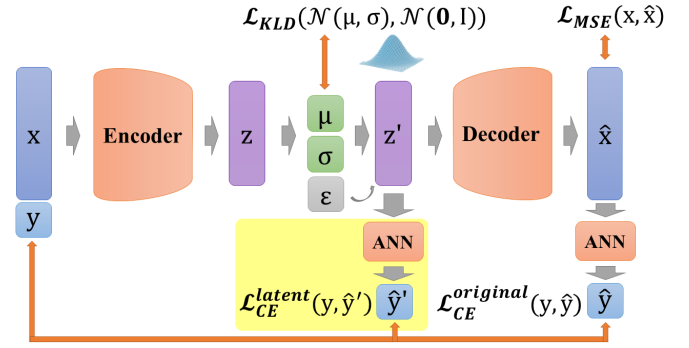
$\mathcal{L}_{KLD}(\mathcal{N}(\mu, \sigma), \mathcal{N}(\mathbf{0}, \mathrm{I}))$

$\mathcal{L}_{MSE}(\mathrm{x}, \hat{\mathrm{x}})$

x

y

Encoder

z

μ

σ

ε

z'

Decoder

$\hat{\mathrm{x}}$

ANN

ANN

$\mathcal{L}_{CE}^{latent}(\mathrm{y}, \hat{\mathrm{y}}')$

$\hat{\mathrm{y}}'$

$\mathcal{L}_{CE}^{original}(\mathrm{y}, \hat{\mathrm{y}})$

$\hat{\mathrm{y}}$